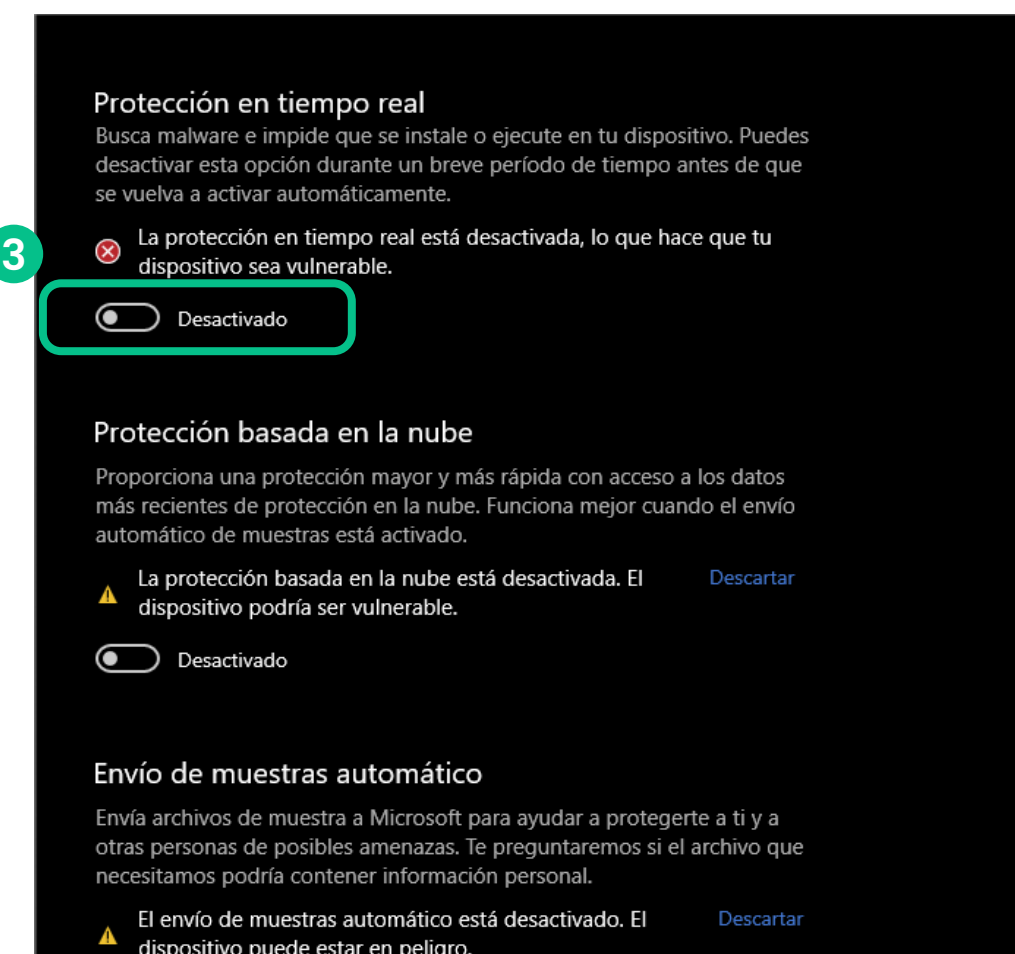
Protección en tiempo real

Busca malware e impide que se instale o ejecute en tu dispositivo. Puedes desactivar esta opción durante un breve período de tiempo antes de que se vuelva a activar automáticamente.

3

La protección en tiempo real está desactivada, lo que hace que tu dispositivo sea vulnerable.

Desactivado

Protección basada en la nube

Proporciona una protección mayor y más rápida con acceso a los datos más recientes de protección en la nube. Funciona mejor cuando el envío automático de muestras está activado.

La protección basada en la nube está desactivada. El dispositivo podría ser vulnerable.

Descartar

Desactivado

Envío de muestras automático

Envía archivos de muestra a Microsoft para ayudar a protegerte a ti y a otras personas de posibles amenazas. Te preguntaremos si el archivo que necesitamos podría contener información personal.

El envío de muestras automático está desactivado. El dispositivo puede estar en peligro.

Descartar